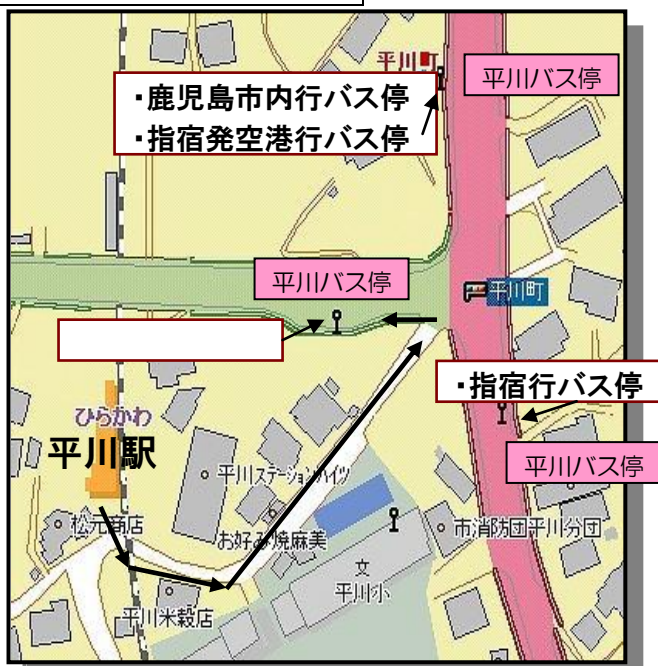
平川町
平川バス停
・鹿児島市内行バス停
・指宿発空港行バス停
平川バス停
平川町
・指宿行バス停
ひらかわ
平川駅
平川ステーションハイツ
平川バス停
松元商店
お好み焼麻美
市消防団平川分団
文
平川小
平川米穀店